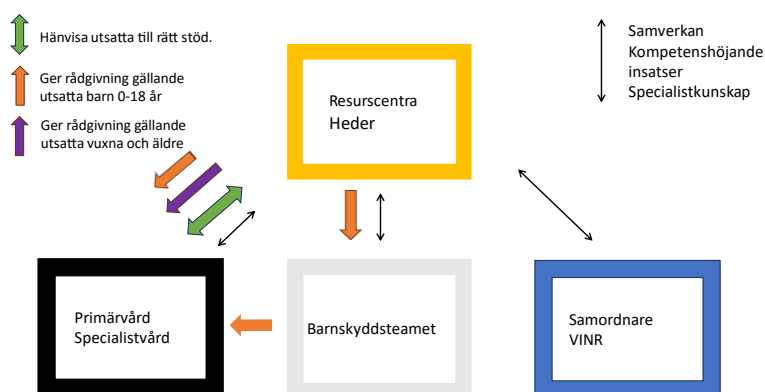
Hänvisa utsatta till rätt stöd.

Ger rådgivning gällande utsatta barn 0-18 år

Ger rådgivning gällande utsatta vuxna och äldre

Resurscentra
Heder

Samverkan
Kompetenshöjande insatser
Specialistkunskap

Primärvård
Specialistvård

Barnskyddsteamet

Samordnare
VINR